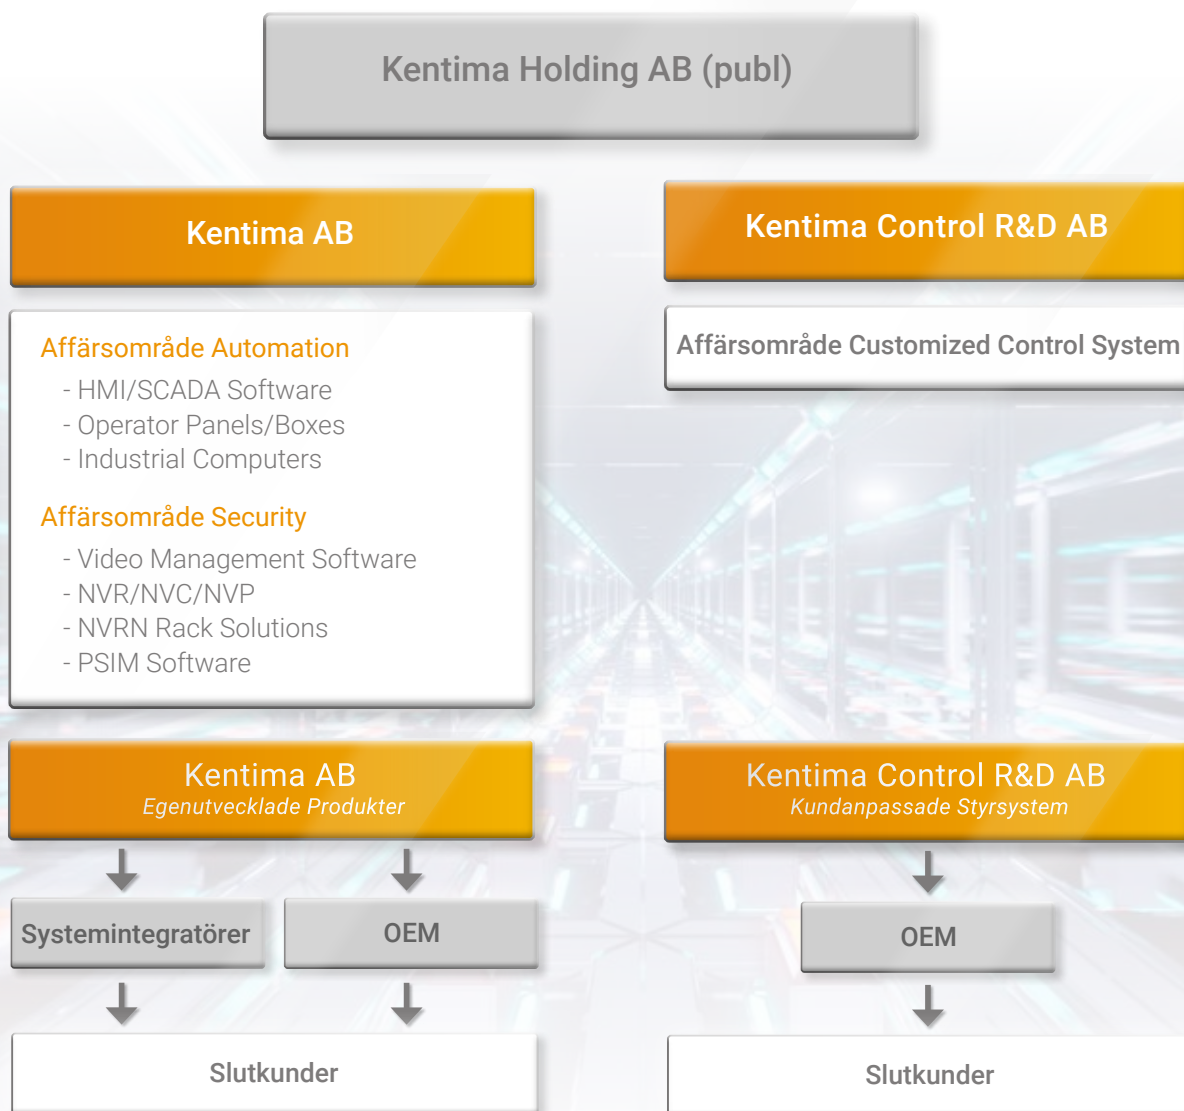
Kentima Holding AB (publ)

Kentima AB

Kentima Control R&D AB

Affärsområde Automation
- HMI/SCADA Software
- Operator Panels/Boxes
- Industrial Computers

Affärsområde Security
- Video Management Software
- NVR/NVC/NVP
- NVRN Rack Solutions
- PSIM Software

Affärsområde Customized Control System

Kentima AB
Egenutvecklade Produkter

Kentima Control R&D AB
Kundanpassade Styrsystem

Systemintegratörer

OEM

OEM

Slutkunder

Slutkunder